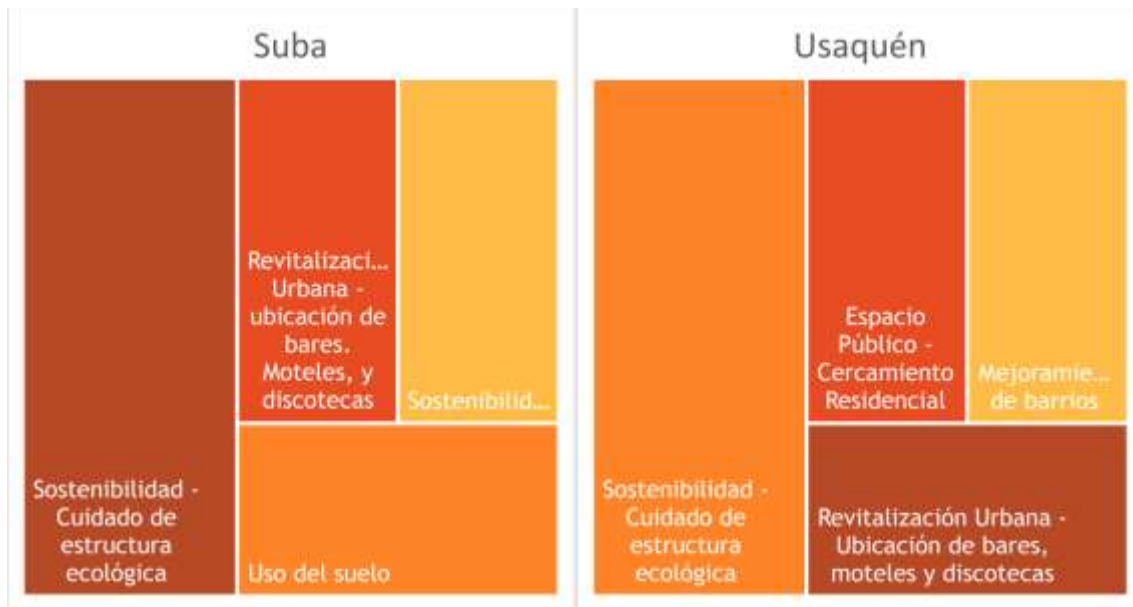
Suba

Revitalizaci… Urbana - ubicación de bares. Moteles, y discotecas

Sostenibilid…

Sostenibilidad - Cuidado de estructura ecológica

Uso del suelo

Usaquén

Espacio Público - Cercamiento Residencial

Mejoramie… de barrios

Sostenibilidad - Cuidado de estructura ecológica

Revitalización Urbana - Ubicación de bares, moteles y discotecas